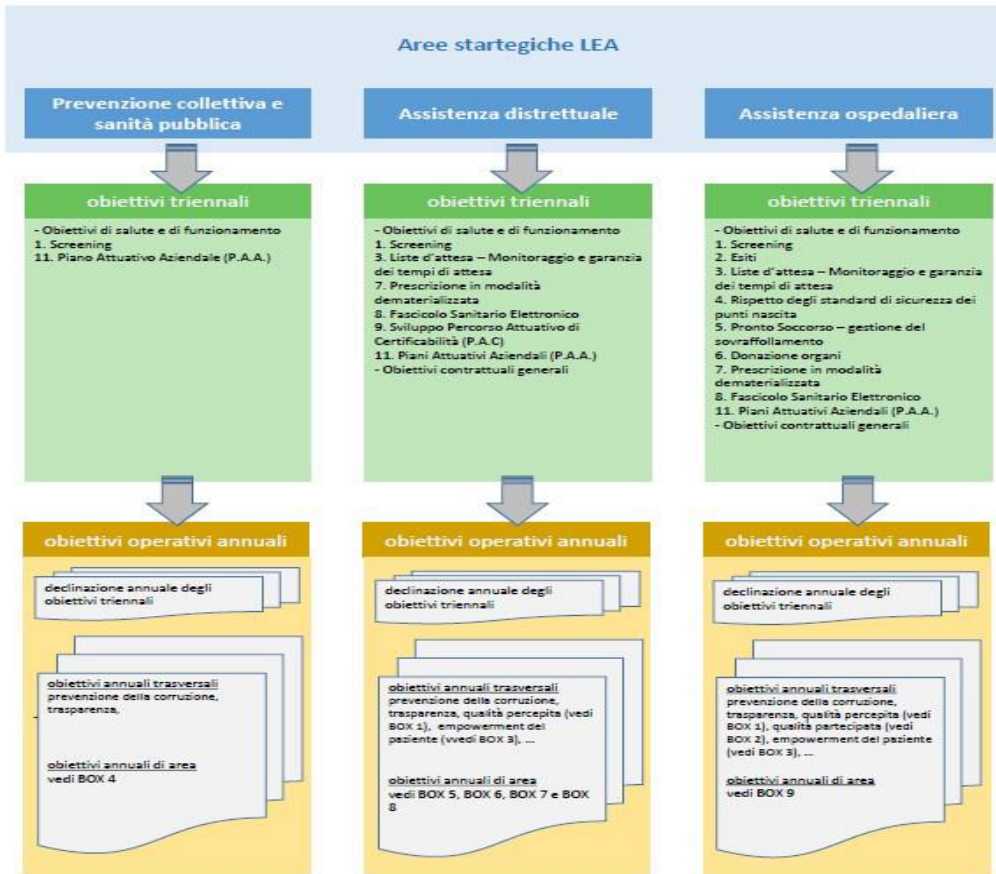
Aree startegiche LEA

Prevenzione collettiva e sanità pubblica

obiettivi triennali

- Obiettivi di salute e di funzionamento
1. Screening
11. Piano Attuativo Aziendale (P.A.A.)

obiettivi operativi annuali

declinazione annuale degli obiettivi triennali

obiettivi annuali trasversali
prevenzione della corruzione, trasparenza,

obiettivi annuali di area
vedi BOX 4

Assistenza distrettuale

obiettivi triennali

- Obiettivi di salute e di funzionamento
1. Screening
3. Liste d'attesa – Monitoraggio e garanzia dei tempi di attesa
7. Prescrizione in modalità dematerializzata
8. Fascicolo Sanitario Elettronico
9. Sviluppo Percorso Attuativo di Certificabilità (P.A.C)
11. Piani Attuativi Aziendali (P.A.A.)
- Obiettivi contrattuali generali

obiettivi operativi annuali

declinazione annuale degli obiettivi triennali

obiettivi annuali trasversali
prevenzione della corruzione, trasparenza, qualità percepita (vedi BOX 1), empowerment del paziente (vvedi BOX 3), ...

obiettivi annuali di area
vedi BOX 5, BOX 6, BOX 7 e BOX 8

Assistenza ospedaliera

obiettivi triennali

- Obiettivi di salute e di funzionamento
1. Screening
2. Esiti
3. Liste d'attesa – Monitoraggio e garanzia dei tempi di attesa
4. Rispetto degli standard di sicurezza dei punti nascita
5. Pronto Soccorso – gestione del sovraffollamento
6. Donazione organi
7. Prescrizione in modalità dematerializzata
8. Fascicolo Sanitario Elettronico
11. Piani Attuativi Aziendali (P.A.A.)
- Obiettivi contrattuali generali

obiettivi operativi annuali

declinazione annuale degli obiettivi triennali

obiettivi annuali trasversali
prevenzione della corruzione, trasparenza, qualità percepita (vedi BOX 1), qualità partecipata (vedi BOX 2), empowerment del paziente (vedi BOX 3), ...

obiettivi annuali di area
vedi BOX 9